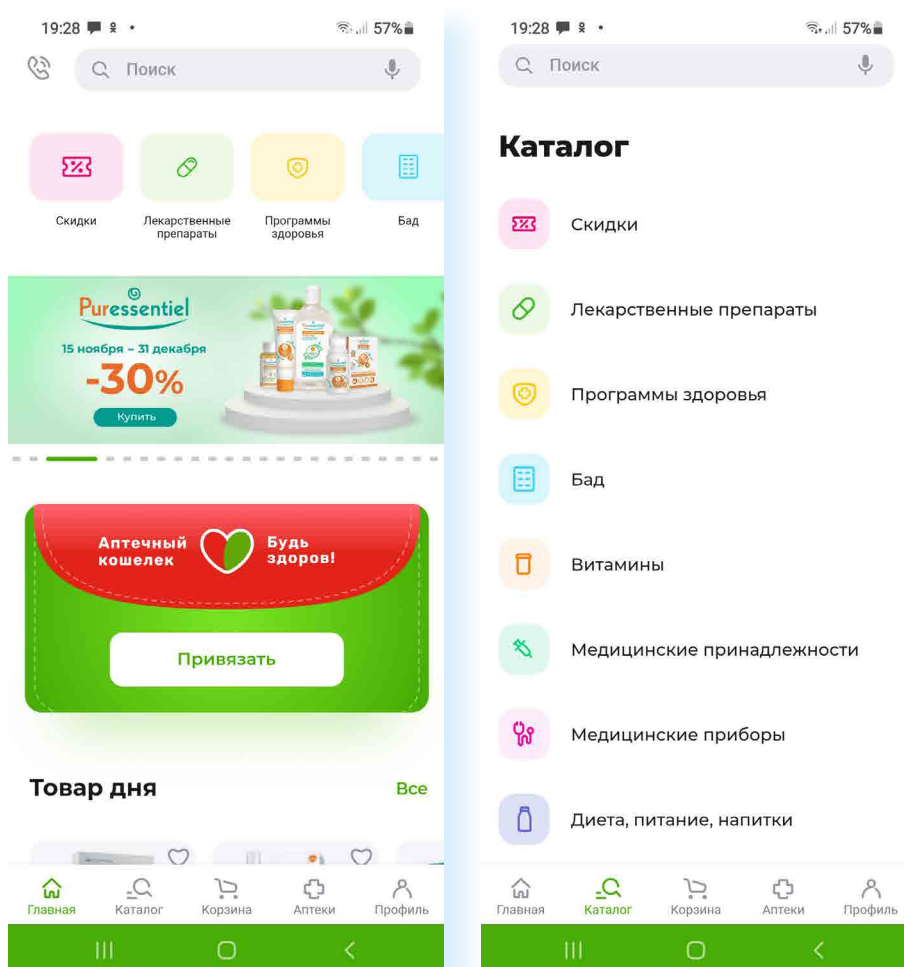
19:28 57%

Поиск

Скидки

Лекарственные препараты

Программы здоровья

Бад

Puressentiel
15 ноября – 31 декабря
-30%
Купить

Аптечный кошелек

Будь здоров!

Привязать

Товар дня

Все

Главная Каталог Корзина Аптеки Профиль

19:28 57%

Поиск

Каталог

Скидки

Лекарственные препараты

Программы здоровья

Бад

Витамины

Медицинские принадлежности

Медицинские приборы

Диета, питание, напитки

Главная Каталог Корзина Аптеки Профиль